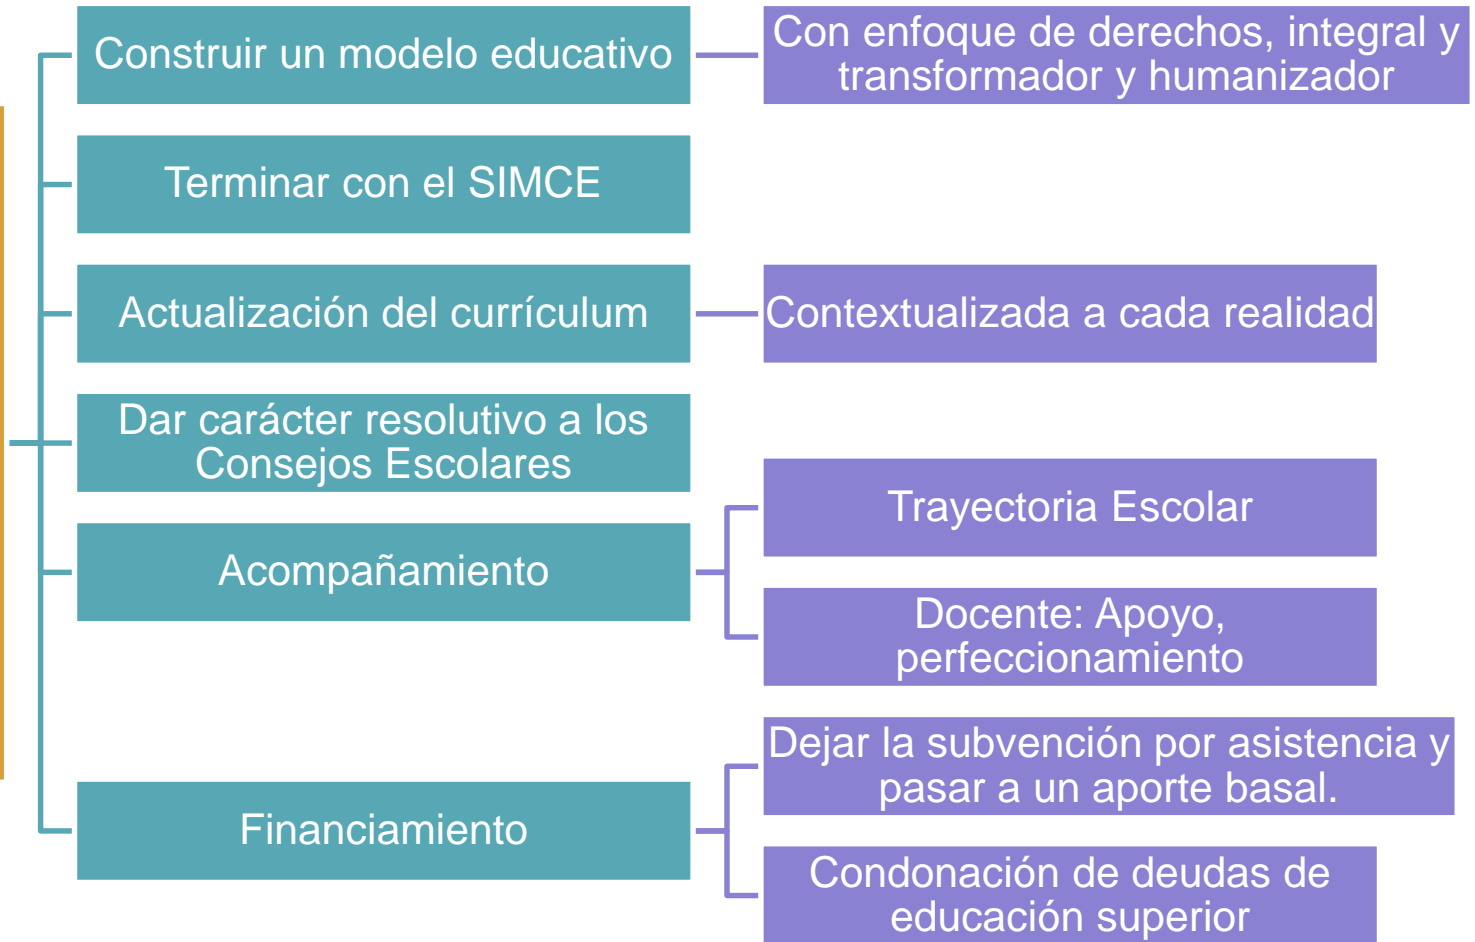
Construir un modelo educativo

Con enfoque de derechos, integral y transformador y humanizador

Terminar con el SIMCE

Actualización del currículum

Contextualizada a cada realidad

Dar carácter resolutivo a los Consejos Escolares

Acompañamiento

Trayectoria Escolar

Docente: Apoyo, perfeccionamiento

Financiamiento

Dejar la subvención por asistencia y pasar a un aporte basal.

Condonación de deudas de educación superior